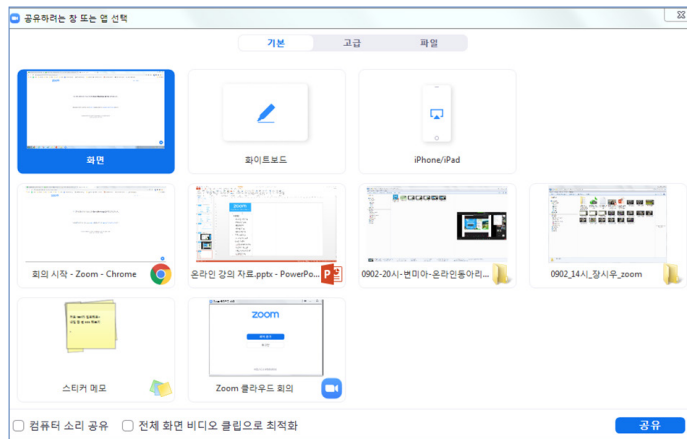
공유하려는 창 또는 앱 선택

기본 고급 파일

화면

화이트보드

iPhone/iPad

회의 시작 - Zoom - Chrome

온라인 강의 자료.pptx - PowerPo...

0902-20시-변미아-온라인동아리...

0902_14시_장시우_zoom

스티커 메모

zoom

Zoom 클라우드 회의

컴퓨터 소리 공유 전체 화면 비디오 클립으로 최적화

공유